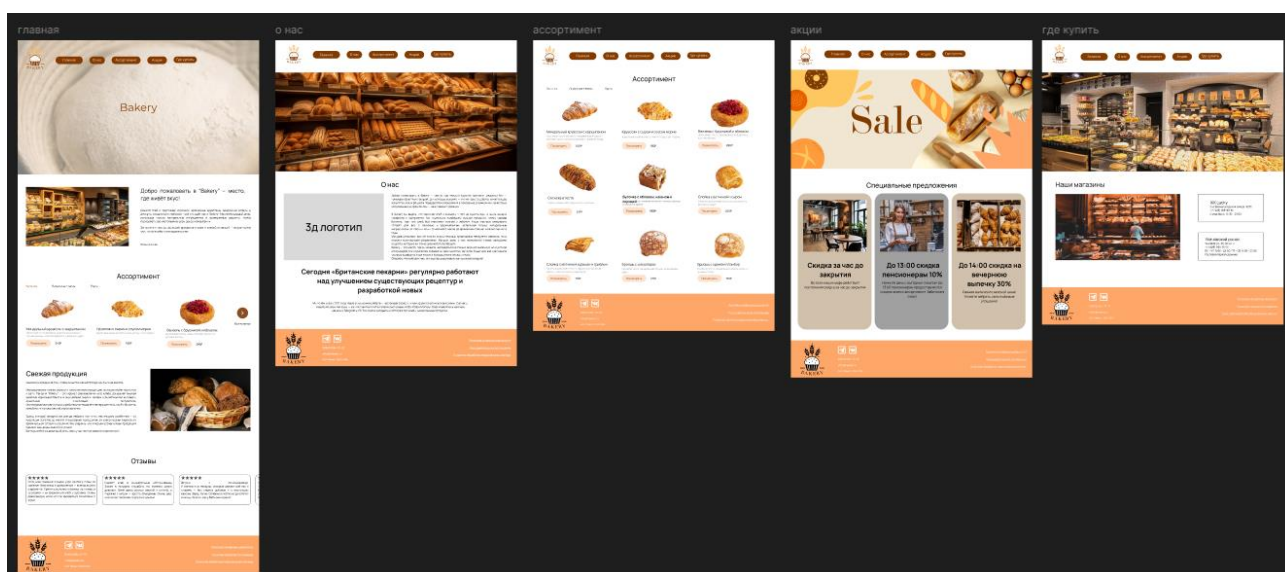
главная

Bakery

Добро пожаловать в "Bakery" – место, где живёт вкус!

Ассортимент

Свежая продукция

Отзывы

BAKERY

о нас

О нас

3д логотип

Сегодня «Британские пекарни» регулярно работают над улучшением существующих рецептур и разработкой новых

BAKERY

ассортимент

Ассортимент

BAKERY

акции

Sale

Специальные предложения

Скидка за час до закрытия

До 13:00 скидка пенсионерам 10%

До 14:00 скидка на вечернюю выпечку 30%

BAKERY

где купить

Наши магазины

BAKERY